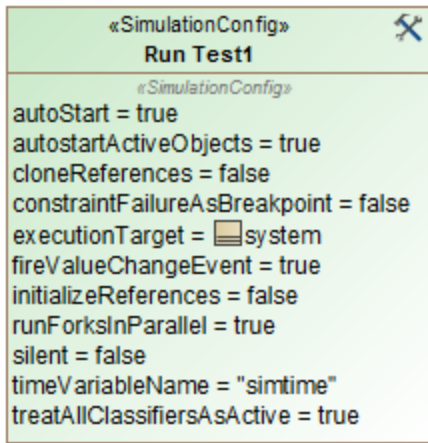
«SimulationConfig»
Run Test1

«SimulationConfig»
autoStart = true
autostartActiveObjects = true
cloneReferences = false
constraintFailureAsBreakpoint = false
executionTarget = system
fireValueChangeEvent = true
initializeReferences = false
runForksInParallel = true
silent = false
timeVariableName = "simtime"
treatAllClassifiersAsActive = true